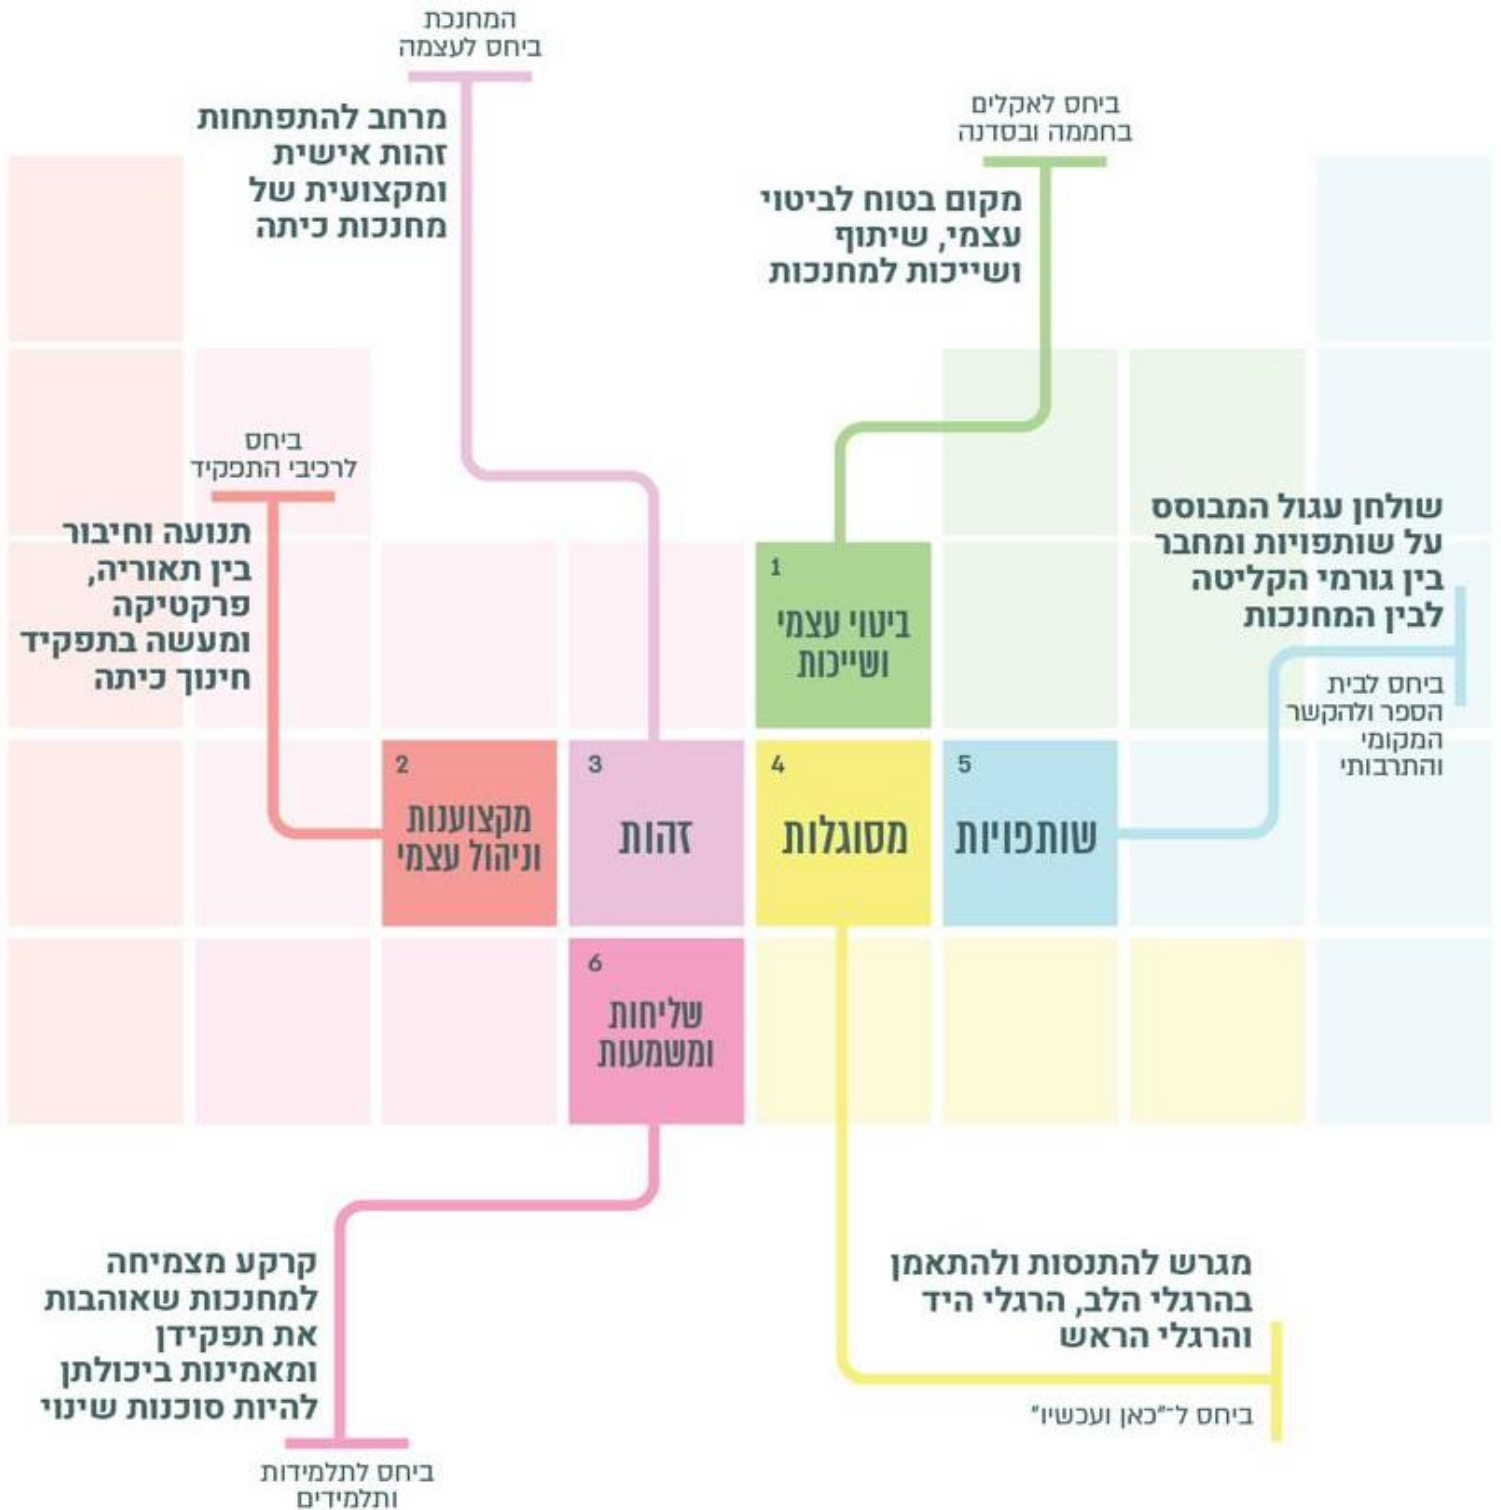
המחנכת
ביחס לעצמה

מרחב להתפתחות זהות אישית ומקצועית של מחנכות כיתה

ביחס לאקלים בחממה ובסדנה

מקום בטוח לביטוי עצמי, שיתוף ושייכות למחנכות

ביחס לרכיבי התפקיד

תנועה וחיבור בין תאוריה, פרקטיקה ומעשה בתפקיד חינוך כיתה

שולחן עגול המבוסס על שותפויות ומחבר בין גורמי הקליטה לבין המחנכות

ביחס לבית הספר ולהקשר המקומי והתרבותי

1
ביטוי עצמי ושייכות

2
מקצוענות וניהול עצמי

3
זהות

4
מסוגלות

5
שותפויות

6
שליחות ומשמעות

קרקע מצמיחה למחנכות שאוהבות את תפקידן ומאמינות ביכולתן להיות סוכנות שינוי

ביחס לתלמידות ותלמידים

מגרש להתנסות ולהתאמן בהרגלי הלב, הרגלי היד והרגלי הראש

ביחס ל"כאן ועכשיו"